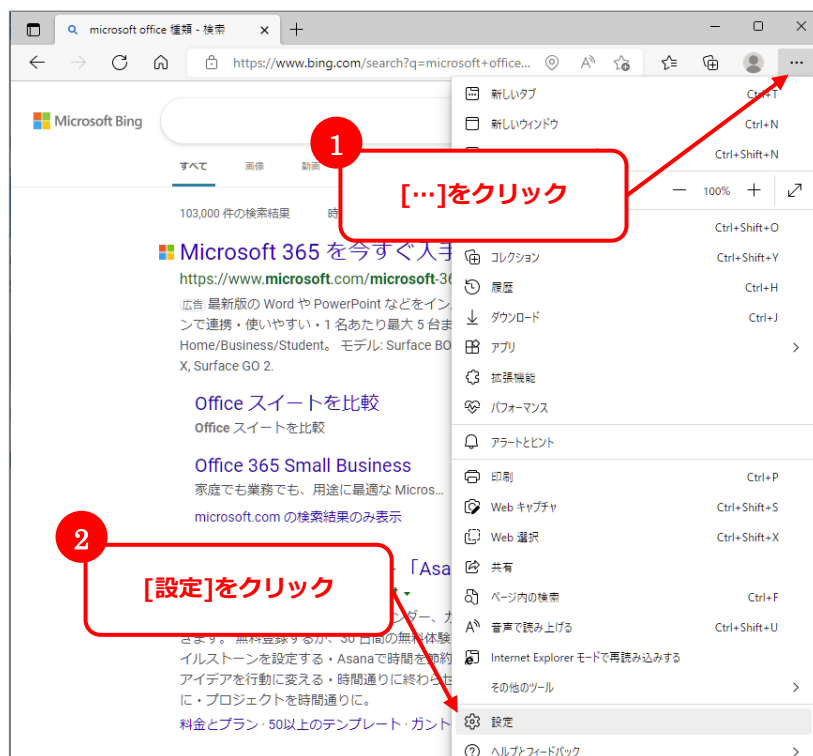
microsoft office 種類 - 検索

https://www.bing.com/search?q=microsoft+office...

Microsoft Bing

すべて 画像 動画

103,000 件の検索結果

Microsoft 365 を今すぐ入手

https://www.microsoft.com/microsoft-36

広告 最新版の Word や PowerPoint などをイン ンで連携・使いやすい・1 名あたり最大 5 台ま Home/Business/Student。 モデル: Surface BO X, Surface GO 2.

Office スイートを比較

Office スイートを比較

Office 365 Small Business

家庭でも業務でも、用途に最適な Micros...

microsoft.com の検索結果のみ表示

「Asa

ンジャー、カ きます。無料登録するか、30 日間の無料体験 イルストーンを設定する・Asanaで時間を節約 アイデアを行動に変える・時間通りに終わらせ に・プロジェクトを時間通りに。

料金とプラン · 50以上のテンプレート · ガント

新しいタブ Ctrl+T

新しいウィンドウ Ctrl+N

Ctrl+Shift+N

100%

Ctrl+Shift+O

コレクション Ctrl+Shift+Y

履歴 Ctrl+H

ダウンロード Ctrl+J

アプリ

拡張機能

パフォーマンス

アラートとヒント

印刷 Ctrl+P

Web キャプチャ Ctrl+Shift+S

Web 選択 Ctrl+Shift+X

共有

ページ内の検索 Ctrl+F

音声で読み上げる Ctrl+Shift+U

Internet Explorer モードで再読み込みする

その他のツール

設定

ヘルプとフィードバック

1

[…]をクリック

2

[設定]をクリック